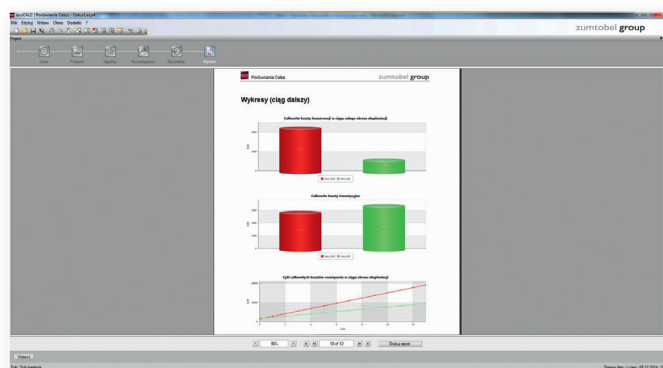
ecoCALC | Porównanie Cełox - Cełox Layout
Plik Edytuj Widok Okno Dodatki ?
zumtobel group
Projekt
Cele
Projekty
Ogólny
Koszty
Rezultaty
Wyniki
Porównanie Cełox
zumtobel group
Wykresy (ciąg dalszy)
Całkowite koszty konserwacji w ciągu całego okresu eksploatacji
Całkowite koszty inwestycyjne
Cykl całkowitych kosztów rozwijania w ciągu okresu eksploatacji
90%
10 of 12
Drukuj raport
Wstecz